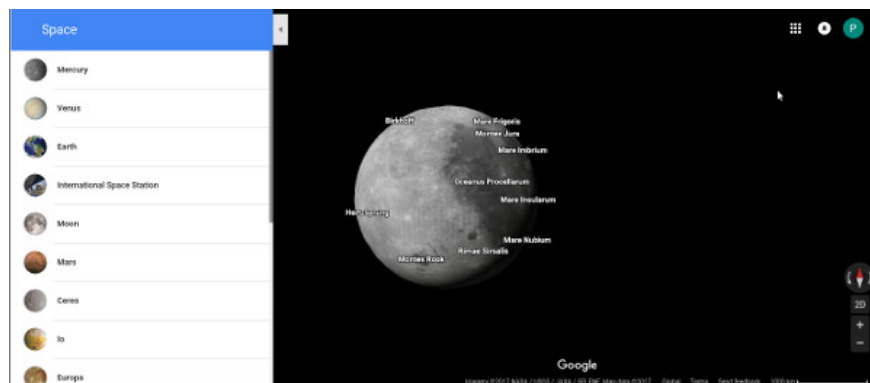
Space

Mercury

Venus

Earth

International Space Station

Moon

Mars

Ceres

Io

Europa

P

Birkhoff

Mare Frigoris

Montes Jura

Mare Imbrium

Oceanus Procellarum

Mare Insularum

He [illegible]

Mare Nubium

Rimae Sirsalis

Montes Rook

2D

+

-

Google

Imagery ©2017 NASA / USGS / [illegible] Map data ©2017 Global Terms Send feedback 1000 km